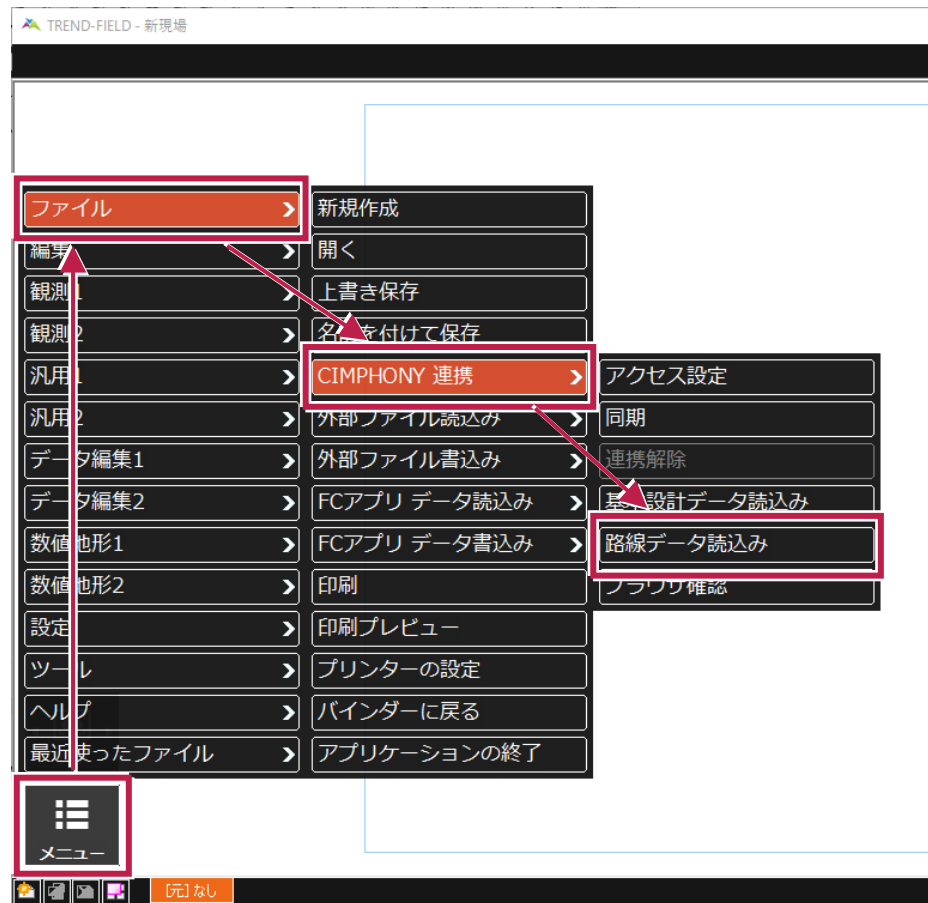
TREND-FIELD - 新現場

ファイル
編集
観測1
観測2
汎用1
汎用2
データ編集1
データ編集2
数値地形1
数値地形2
設定
ツール
ヘルプ
最近使ったファイル

新規作成
開く
上書き保存
名前を付けて保存
CIMPHONY 連携
外部ファイル読込み
外部ファイル書込み
FCアプリ データ読込み
FCアプリ データ書込み
印刷
印刷プレビュー
プリンターの設定
バインダーに戻る
アプリケーションの終了

アクセス設定
同期
連携解除
基本設計データ読込み
路線データ読込み
プラウザ確認

メニュー

[元] なし